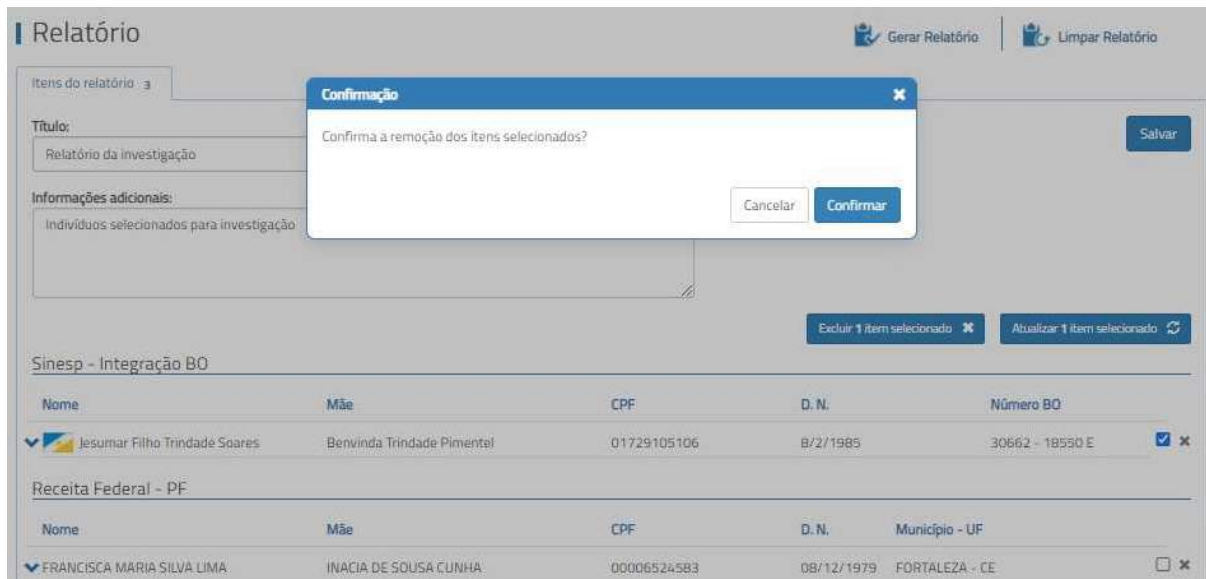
Relatório

Gerar Relatório | Limpar Relatório

Itens do relatório 3

Título:
Relatório da investigação

Informações adicionais:
Indivíduos selecionados para investigação

Salvar

Confirmação
Confirma a remoção dos itens selecionados?
Cancelar Confirmar

Excluir 1 item selecionado | Atualizar 1 item selecionado

Sinesp - Integração BO

| Nome | Mãe | CPF | D. N. | Número BO |
|---|---|---|---|---|
| Jesumar Filho Trindade Soares | Benvinda Trindade Pimentel | 01729105106 | 8/2/1985 | 30662 - 18550 E |

Receita Federal - PF

| Nome | Mãe | CPF | D. N. | Município - UF |
|---|---|---|---|---|
| FRANCISCA MARIA SILVA LIMA | INACIA DE SOUSA CUNHA | 00006524583 | 08/12/1979 | FORTALEZA - CE |